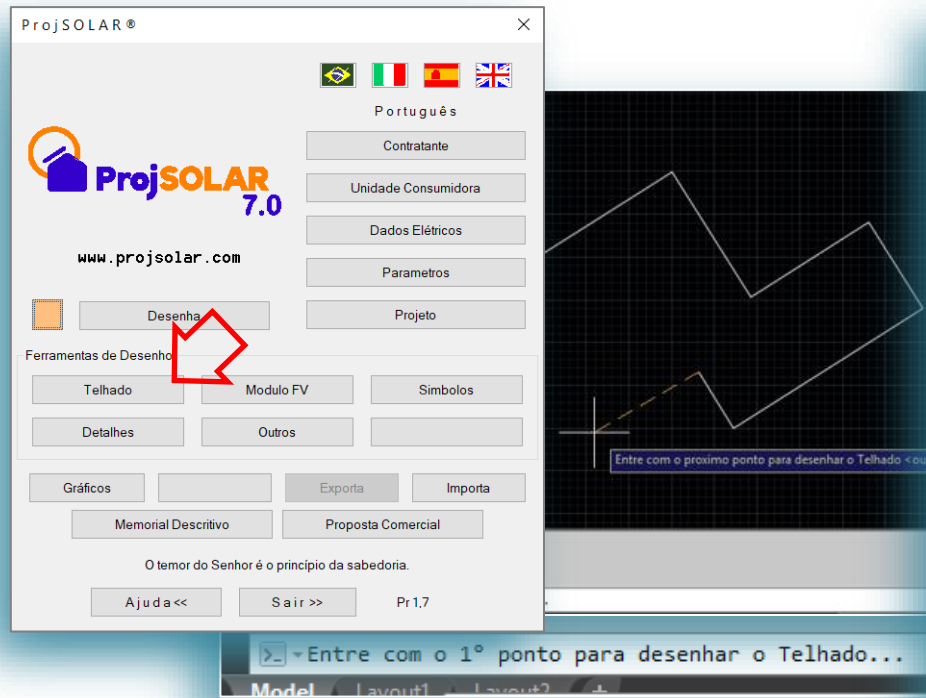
ProjSOLAR®

Português

ProjSOLAR 7.0

www.projsolar.com

Contratante
Unidade Consumidora
Dados Elétricos
Parametros
Projeto

Desenha

Ferramentas de Desenho
Telhado
Modulo FV
Simbolos
Detalhes
Outros

Gráficos
Exporta
Importa
Memorial Descritivo
Proposta Comercial

O temor do Senhor é o princípio da sabedoria.

Ajuda<<
Sair >>
Pr 1,7

Entre com o proximo ponto para desenhar o Telhado <ou

Entre com o 1° ponto para desenhar o Telhado...

Model
Layout1
Layout2
+